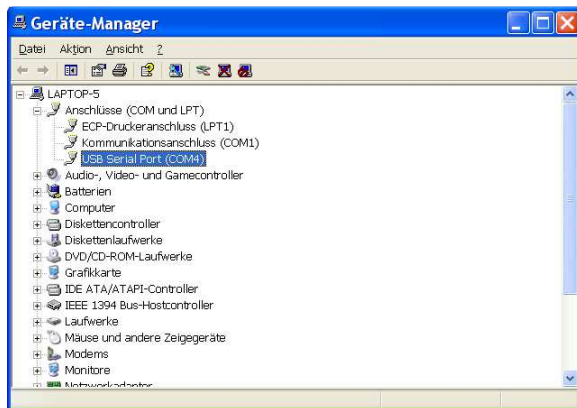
Geräte-Manager

Datei Aktion Ansicht ?

LAPTOP-5
Anschlüsse (COM und LPT)
ECP-Druckeranschluss (LPT1)
Kommunikationsanschluss (COM1)
USB Serial Port (COM4)
Audio-, Video- und Gamecontroller
Batterien
Computer
Diskettencontroller
Diskettenlaufwerke
DVD/CD-ROM-Laufwerke
Grafikkarte
IDE ATA/ATAPI-Controller
IEEE 1394 Bus-Hostcontroller
Laufwerke
Mäuse und andere Zeigegeräte
Modems
Monitore
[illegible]